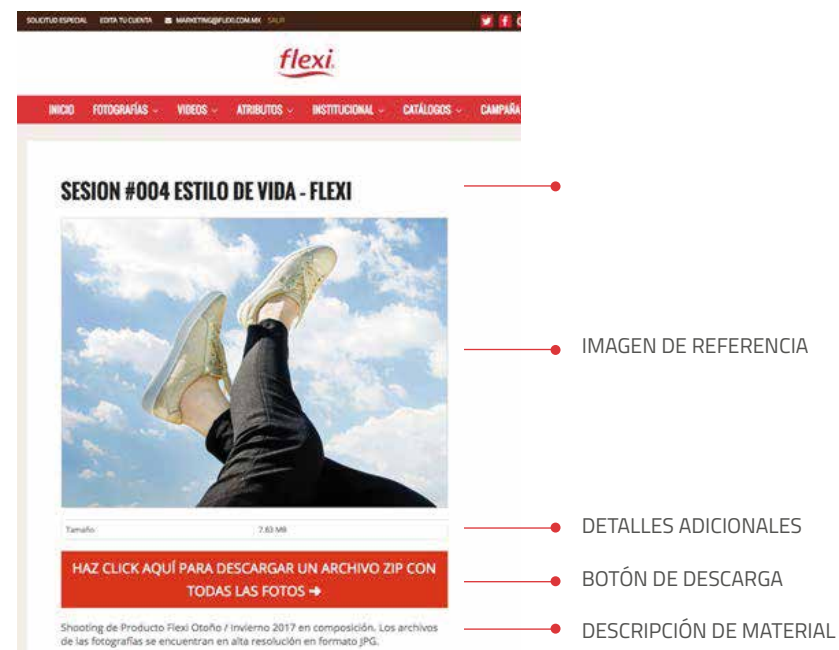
SOLICITUD ESPECIAL EDITA TU CUENTA MARKETING@FLEXI.COM.MX SALIR

flexi

INICIO FOTOGRAFÍAS VIDEOS ATRIBUTOS INSTITUCIONAL CATÁLOGOS CAMPAÑA

SESION #004 ESTILO DE VIDA - FLEXI

IMAGEN DE REFERENCIA

| Tamaño | 7.83 MB |
|---|---|

DETALLES ADICIONALES

HAZ CLICK AQUÍ PARA DESCARGAR UN ARCHIVO ZIP CON TODAS LAS FOTOS ➜

BOTÓN DE DESCARGA

Shooting de Producto Flexi Otoño / Invierno 2017 en composición. Los archivos de las fotografías se encuentran en alta resolución en formato JPG.

DESCRIPCIÓN DE MATERIAL